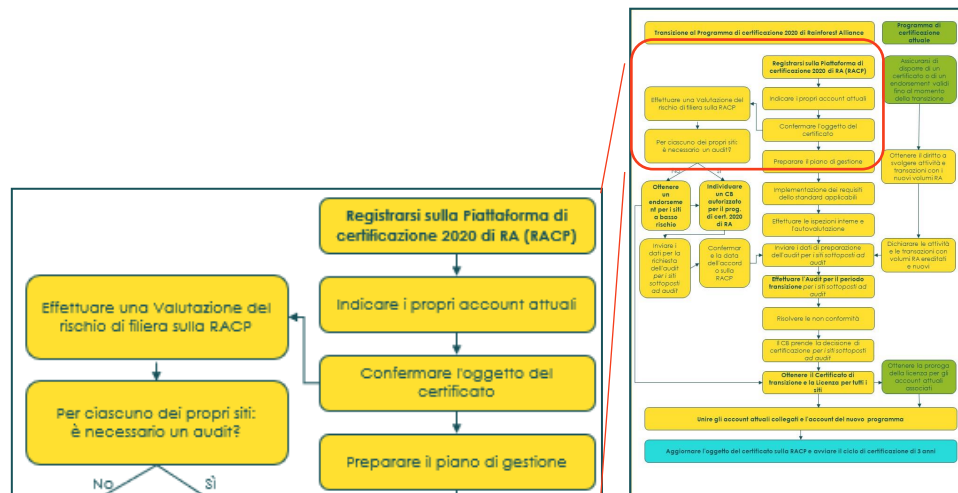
Registrarsi sulla Piattaforma di certificazione 2020 di RA (RACP)

Indicare i propri account attuali

Effettuare una Valutazione del rischio di filiera sulla RACP

Confermare l'oggetto del certificato

Per ciascuno dei propri siti: è necessario un audit?

Preparare il piano di gestione

No

Sì

Transizione al Programma di certificazione 2020 di Rainforest Alliance

Programma di certificazione attuale

Registrarsi sulla Piattaforma di certificazione 2020 di RA (RACP)

Assicurarsi di disporre di un certificato o di un endorsement validi fino al momento della transizione

Indicare i propri account attuali

Effettuare una Valutazione del rischio di filiera sulla RACP

Confermare l'oggetto del certificato

Per ciascuno dei propri siti: è necessario un audit?

Preparare il piano di gestione

Ottenere il diritto a svolgere attività e transazioni con i nuovi volumi RA

No

Sì

Ottenere un endorsement per i siti a basso rischio

Individuare un CB autorizzato per il prog. di cert. 2020 di RA

Implementazione dei requisiti dello standard applicabili

Effettuare le ispezioni interne e l'autovalutazione

Inviare i dati per la richiesta dell'audit per i siti sottoposti ad audit

Confermare la data dell'accordo sulla RACP

Inviare i dati di preparazione dell'audit per i siti sottoposti ad audit

Dichiarare le attività e le transazioni con volumi RA ereditati e nuovi

Effettuare l'Audit per il periodo transizione per i siti sottoposti ad audit

Risolvere le non conformità

Il CB prende la decisione di certificazione per i siti sottoposti ad audit

Ottenere il Certificato di transizione e la Licenza per tutti i siti

Ottenere la proroga della licenza per gli account attuali associati

Unire gli account attuali collegati e l'account del nuovo programma

Aggiornare l'oggetto del certificato sulla RACP e avviare il ciclo di certificazione di 3 anni